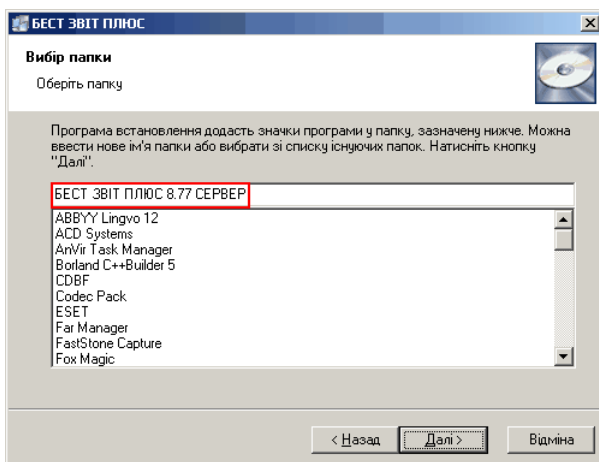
БЕСТ ЗВІТ ПЛЮС

Вибір папки

Оберіть папку

Програма встановлення додасть значки програми у папку, зазначену нижче. Можна ввести нове ім'я папки або вибрати зі списку існуючих папок. Натисніть кнопку "Далі".

БЕСТ ЗВІТ ПЛЮС 8.77 СЕРВЕР

ABBYY Lingvo 12
ACD Systems
AnVir Task Manager
Borland C++Builder 5
CDBF
Codec Pack
ESET
Far Manager
FastStone Capture
Fox Magic

< Назад
Далі >
Відміна